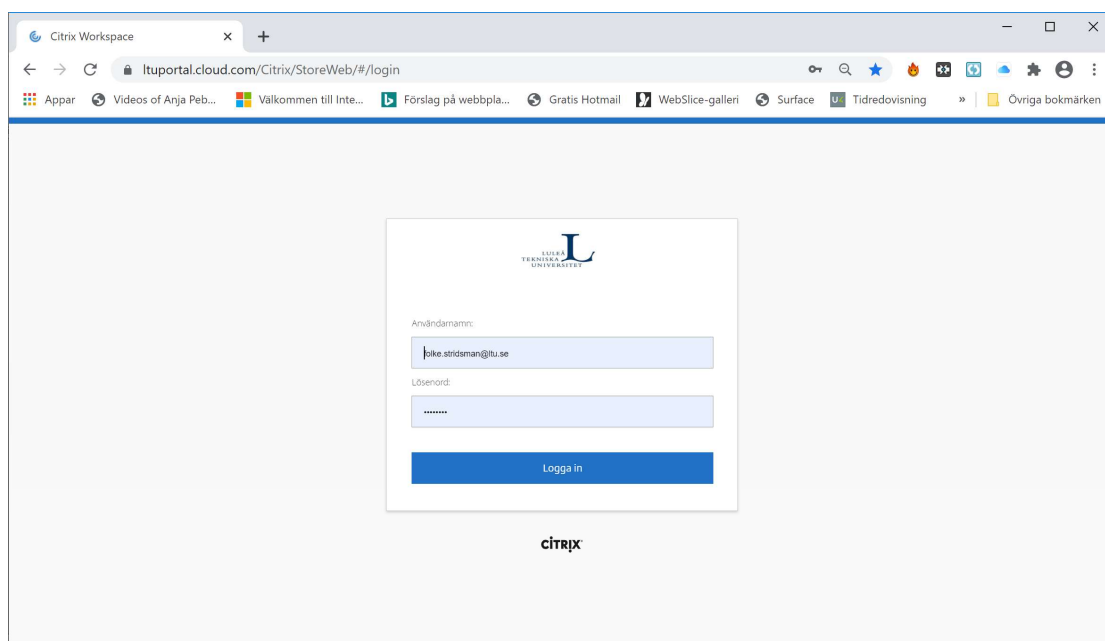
Citrix Workspace

ltuportal.cloud.com/Citrix/StoreWeb/#/login

Appar Videos of Anja Peb... Välkommen till Inte... Förslag på webbpla... Gratis Hotmail WebSlice-galleri Surface Tidredovisning » Övriga bokmärken

LULEÅ TEKNISKA UNIVERSITET

Användarnamn:

folke.stridsman@ltu.se

Lösenord:

••••••••

Logga in

CITRIX